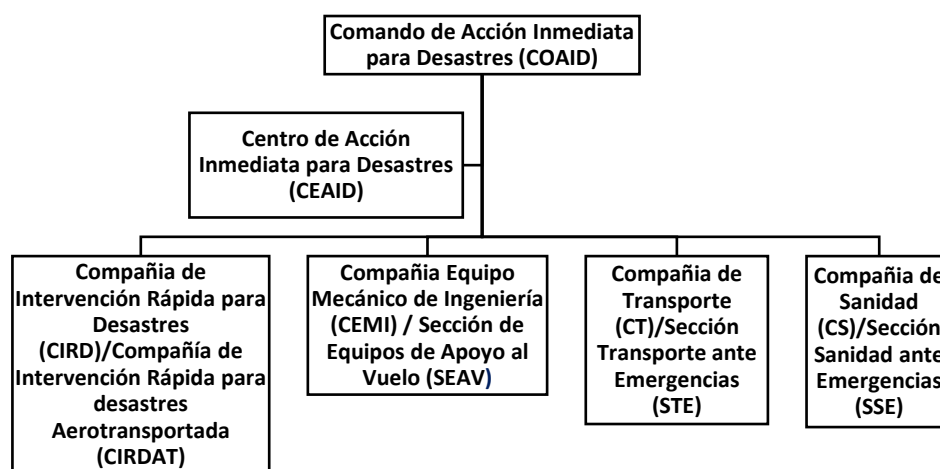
Comando de Acción Inmediata para Desastres (COAID)

Centro de Acción Inmediata para Desastres (CEAID)

Compañia de Intervención Rápida para Desastres (CIRD)/Compañía de Intervención Rápida para desastres Aerotransportada (CIRDAT)

Compañia Equipo Mecánico de Ingeniería (CEMI) / Sección de Equipos de Apoyo al Vuelo (SEAV)

Compañia de Transporte (CT)/Sección Transporte ante Emergencias (STE)

Compañia de Sanidad (CS)/Sección Sanidad ante Emergencias (SSE)